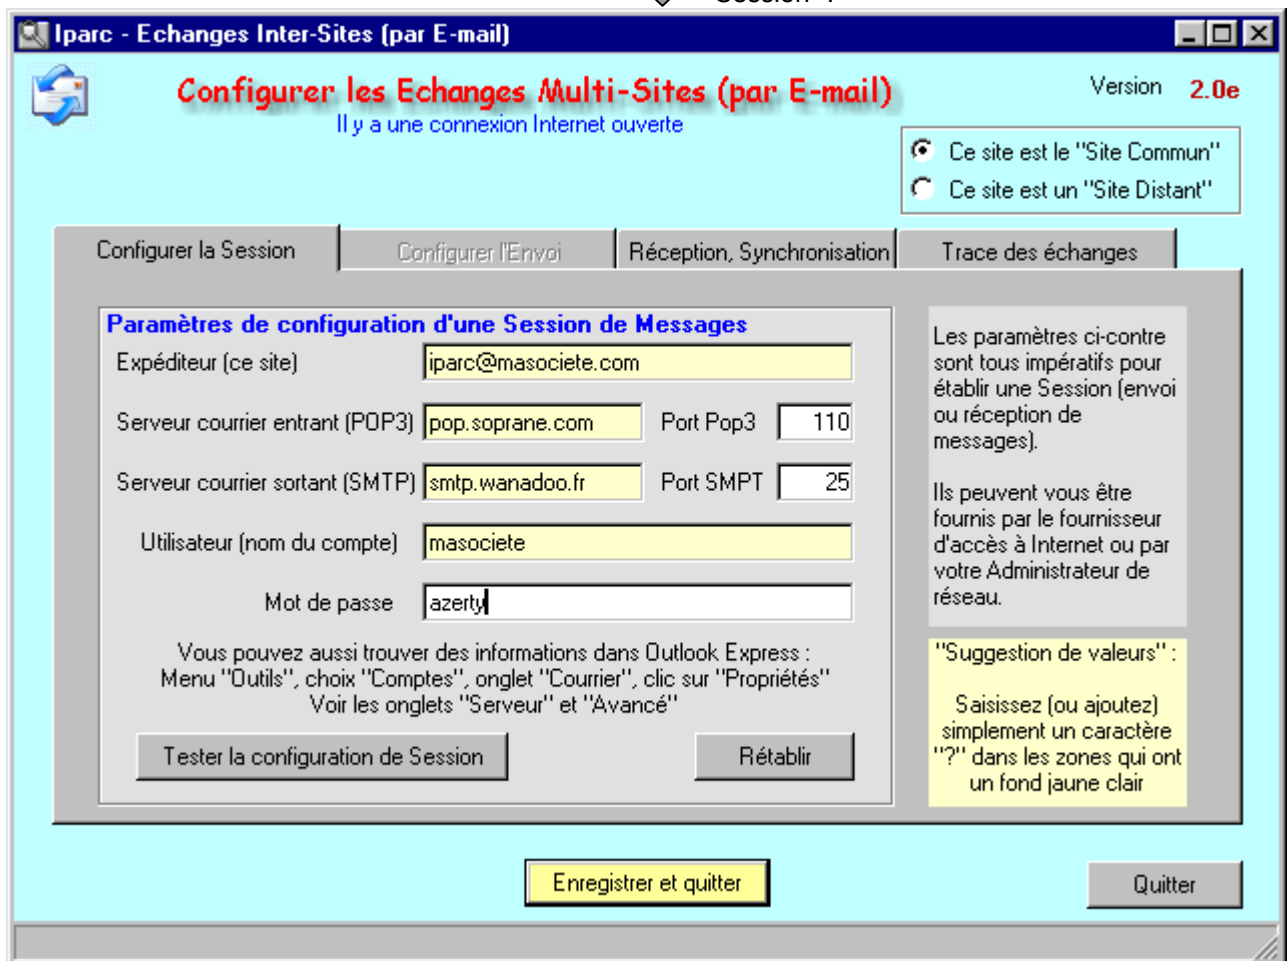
Iparc - Echanges Inter-Sites (par E-mail)

Configurer les Echanges Multi-Sites (par E-mail)

Il y a une connexion Internet ouverte

Version 2.0e

Ce site est le "Site Commun"
Ce site est un "Site Distant"

Configurer la Session | Configurer l'Envoi | Réception, Synchronisation | Trace des échanges

Paramètres de configuration d'une Session de Messages

Expéditeur (ce site) iparc@masociete.com

Serveur courrier entrant (POP3) pop.soprane.com Port Pop3 110

Serveur courrier sortant (SMTP) smtp.wanadoo.fr Port SMPT 25

Utilisateur (nom du compte) masociete

Mot de passe azerty

Vous pouvez aussi trouver des informations dans Outlook Express : Menu "Outils", choix "Comptes", onglet "Courrier", clic sur "Propriétés" Voir les onglets "Serveur" et "Avancé"

Tester la configuration de Session

Rétablir

Les paramètres ci-contre sont tous impératifs pour établir une Session (envoi ou réception de messages).

Ils peuvent vous être fournis par le fournisseur d'accès à Internet ou par votre Administrateur de réseau.

"Suggestion de valeurs" :

Saisissez (ou ajoutez) simplement un caractère "?" dans les zones qui ont un fond jaune clair

Enregistrer et quitter

Quitter